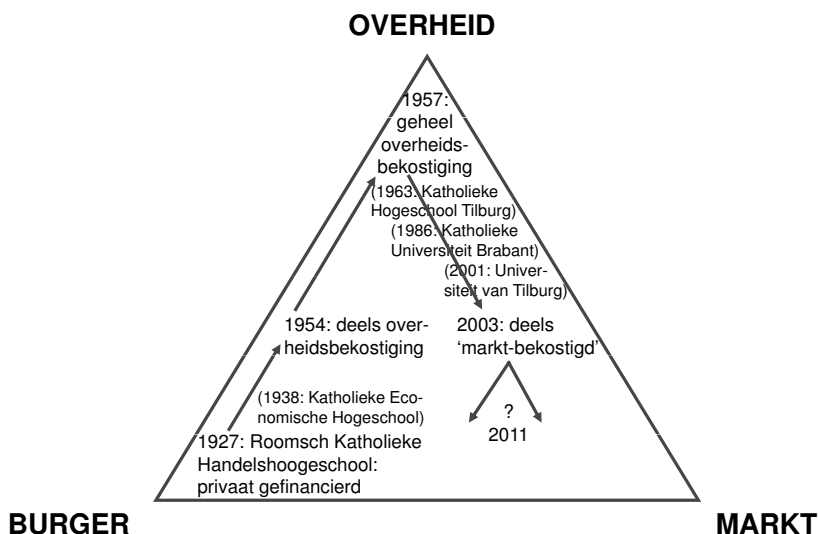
OVERHEID

1957: geheel overheidsbekostiging

(1963: Katholieke Hogeschool Tilburg)

(1986: Katholieke Universiteit Brabant)

(2001: Universiteit van Tilburg)

1954: deels overheidsbekostiging

2003: deels 'markt-bekostigd'

(1938: Katholieke Economische Hogeschool)

?

2011

1927: Roomsch Katholieke Handelshoogeschool: privaat gefinancierd

BURGER

MARKT